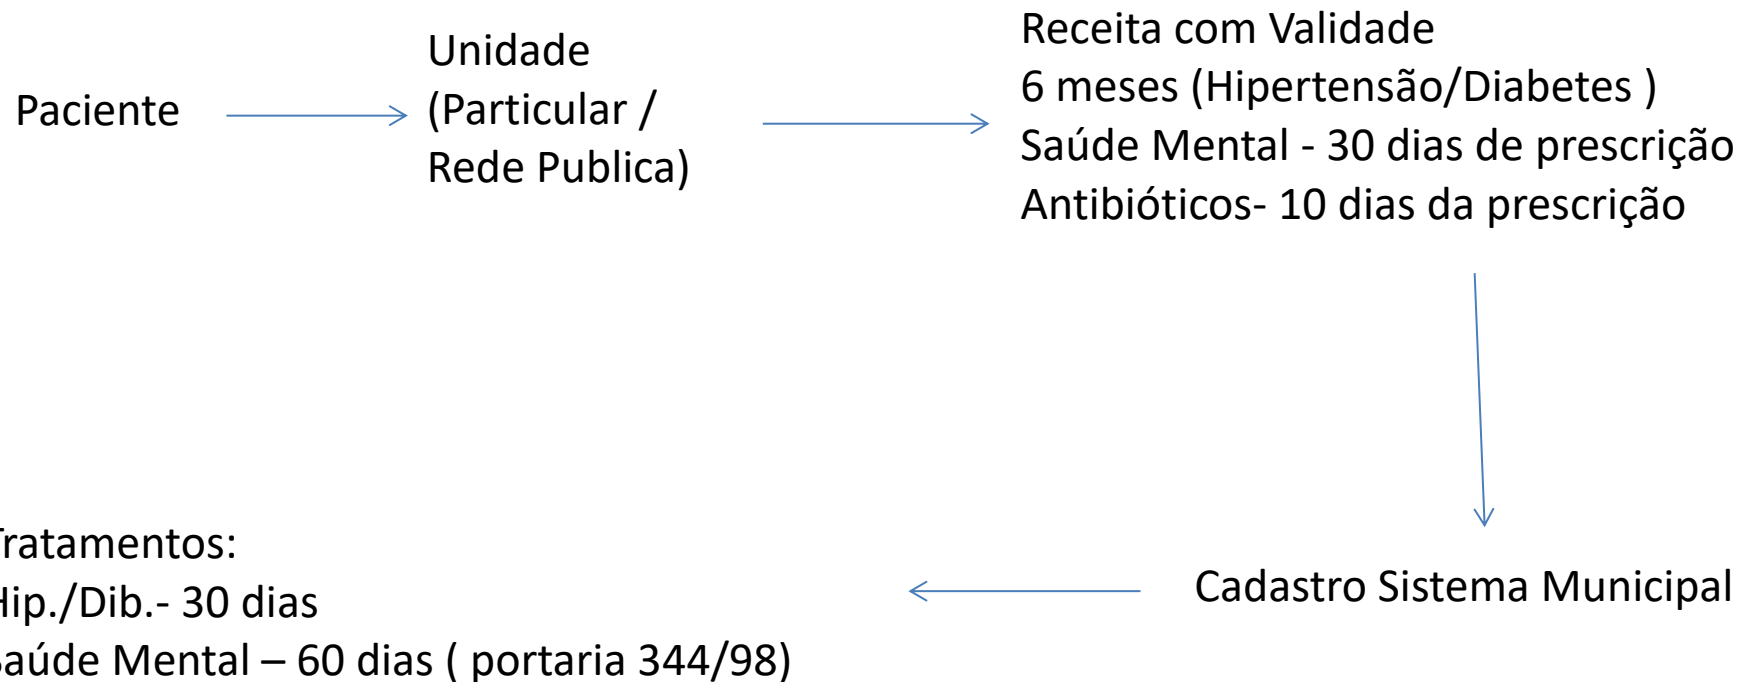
Paciente

Unidade (Particular / Rede Publica)

Receita com Validade
6 meses (Hipertensão/Diabetes )
Saúde Mental - 30 dias de prescrição
Antibióticos- 10 dias da prescrição

Cadastro Sistema Municipal

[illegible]ratamentos:
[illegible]ip./Dib.- 30 dias
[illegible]aúde Mental – 60 dias ( portaria 344/98)